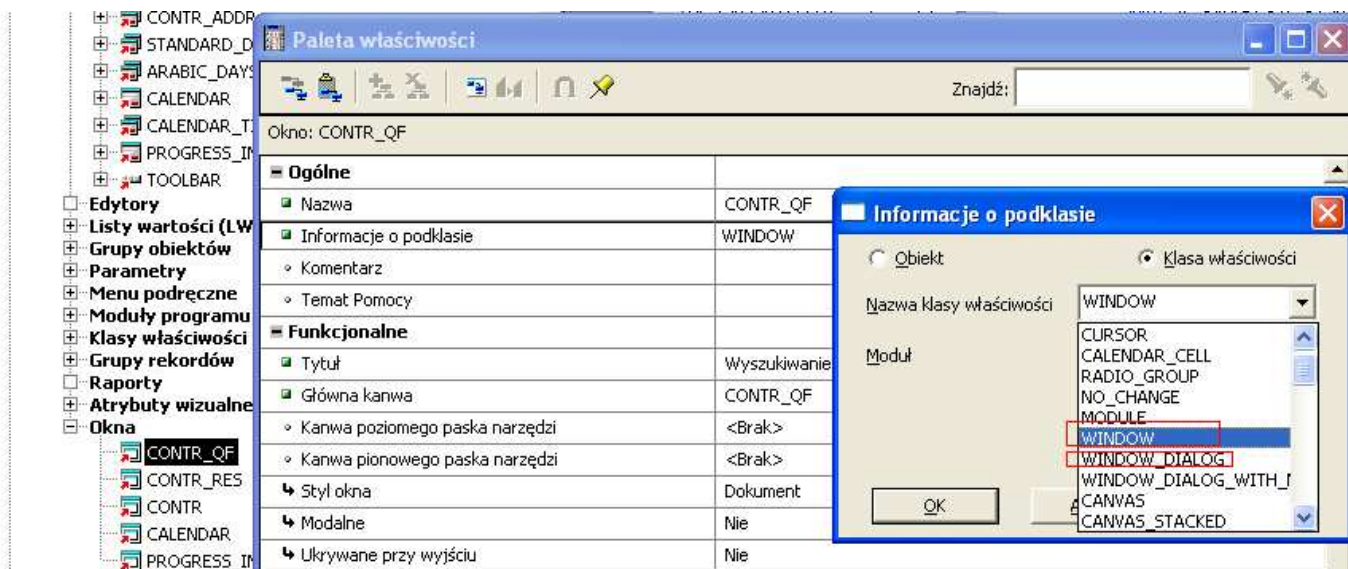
CONTR_ADDR
STANDARD_D
ARABIC_DAYS
CALENDAR
CALENDAR_T
PROGRESS_IN
TOOLBAR
Edytory
Listy wartości (LW
Grupy obiektów
Parametry
Menu podręczne
Moduły programu
Klasy właściwości
Grupy rekordów
Raporty
Atrybuty wizualne
Okna
CONTR_QF
CONTR_RES
CONTR
CALENDAR
PROGRESS_IN

Paleta właściwości

Znajdź:

Okno: CONTR_QF

| | |
|---|---|
| Ogólne | |
| Nazwa | CONTR_QF |
| Informacje o podklasie | WINDOW |
| Komentarz | |
| Temat Pomocy | |
| Funkcjonalne | |
| Tytuł | Wyszukiwanie |
| Główna kanwa | CONTR_QF |
| Kanwa poziomego paska narzędzi | <Brak> |
| Kanwa pionowego paska narzędzi | <Brak> |
| Styl okna | Dokument |
| Modalne | Nie |
| Ukrywane przy wyjściu | Nie |

Informacje o podklasie

Obiekt
Klasa właściwości

Nazwa klasy właściwości WINDOW

Moduł

CURSOR
CALENDAR_CELL
RADIO_GROUP
NO_CHANGE
MODULE
WINDOW
WINDOW_DIALOG
WINDOW_DIALOG_WITH_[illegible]
CANVAS
CANVAS_STACKED

OK